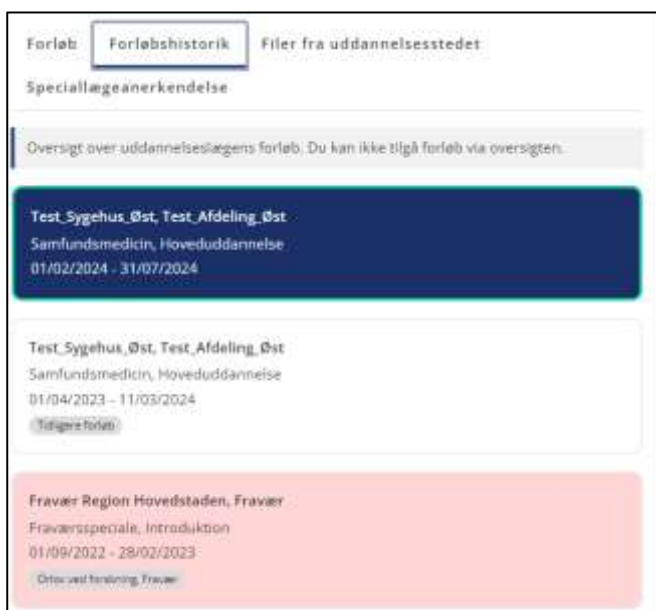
Forløb Forløbshistorik Filer fra uddannelsesstedet

Speciallægeanerkendelse

Oversigt over uddannelseslægens forløb. Du kan ikke tilgå forløb via oversigten.

Test_Sygehus_Øst, Test_Afdeling_Øst
Samfundsmedicin, Hoveduddannelse
01/02/2024 - 31/07/2024

Test_Sygehus_Øst, Test_Afdeling_Øst
Samfundsmedicin, Hoveduddannelse
01/04/2023 - 11/03/2024
Tidligere forløb

Fravær Region Hovedstaden, Fravær
Fraværsspeciale, Introduktion
01/09/2022 - 28/02/2023
Orlov ved forælring, Fravær